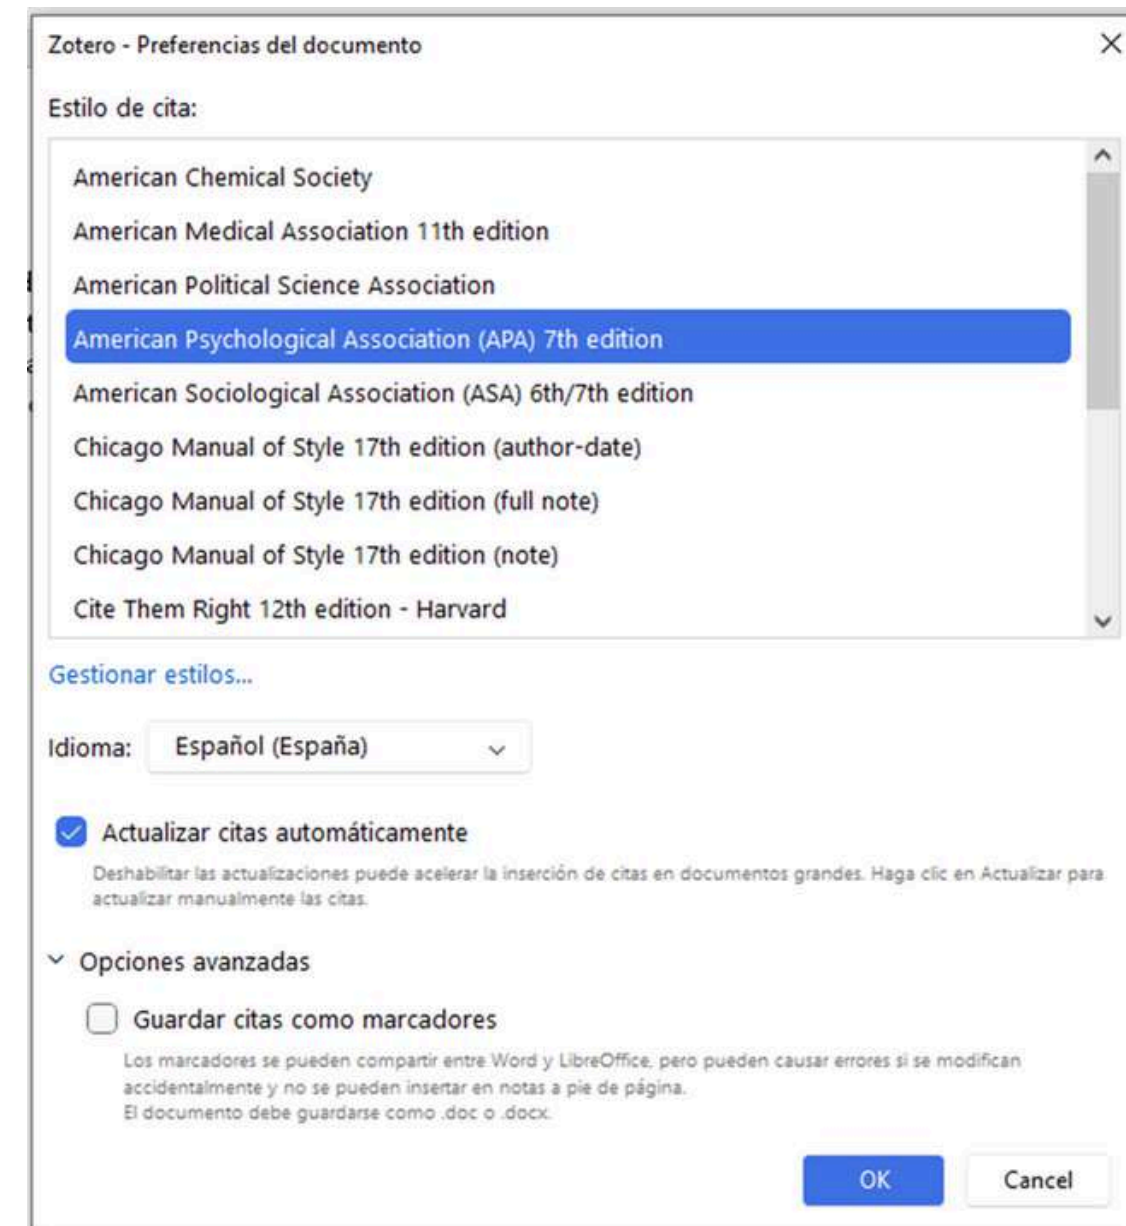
Zotero - Preferencias del documento

Estilo de cita:

American Chemical Society
American Medical Association 11th edition
American Political Science Association
American Psychological Association (APA) 7th edition
American Sociological Association (ASA) 6th/7th edition
Chicago Manual of Style 17th edition (author-date)
Chicago Manual of Style 17th edition (full note)
Chicago Manual of Style 17th edition (note)
Cite Them Right 12th edition - Harvard

Gestionar estilos...

Idioma: Español (España)

Actualizar citas automáticamente

Deshabilitar las actualizaciones puede acelerar la inserción de citas en documentos grandes. Haga clic en Actualizar para actualizar manualmente las citas.

Opciones avanzadas

Guardar citas como marcadores

Los marcadores se pueden compartir entre Word y LibreOffice, pero pueden causar errores si se modifican accidentalmente y no se pueden insertar en notas a pie de página.
El documento debe guardarse como .doc o .docx.

OK
Cancel